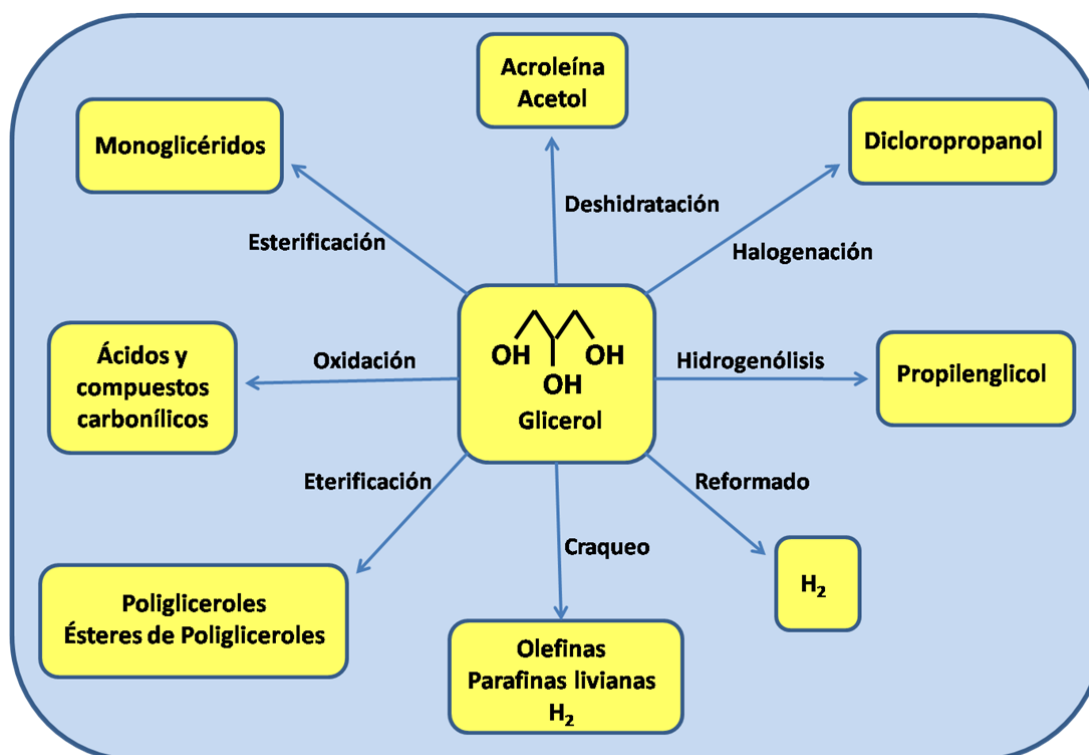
Acroleína
Acetol

Monoglicéridos

Dicloropropanol

Deshidratación

Esterificación

Halogenación

Ácidos y compuestos carbonílicos

Oxidación

OH OH
OH
Glicerol

Hidrogenólisis

Propilenglicol

Eterificación

Reformado

Craqueo

$H_2$

Poligliceroles
Ésteres de Poligliceroles

Olefinas
Parafinas livianas
$H_2$